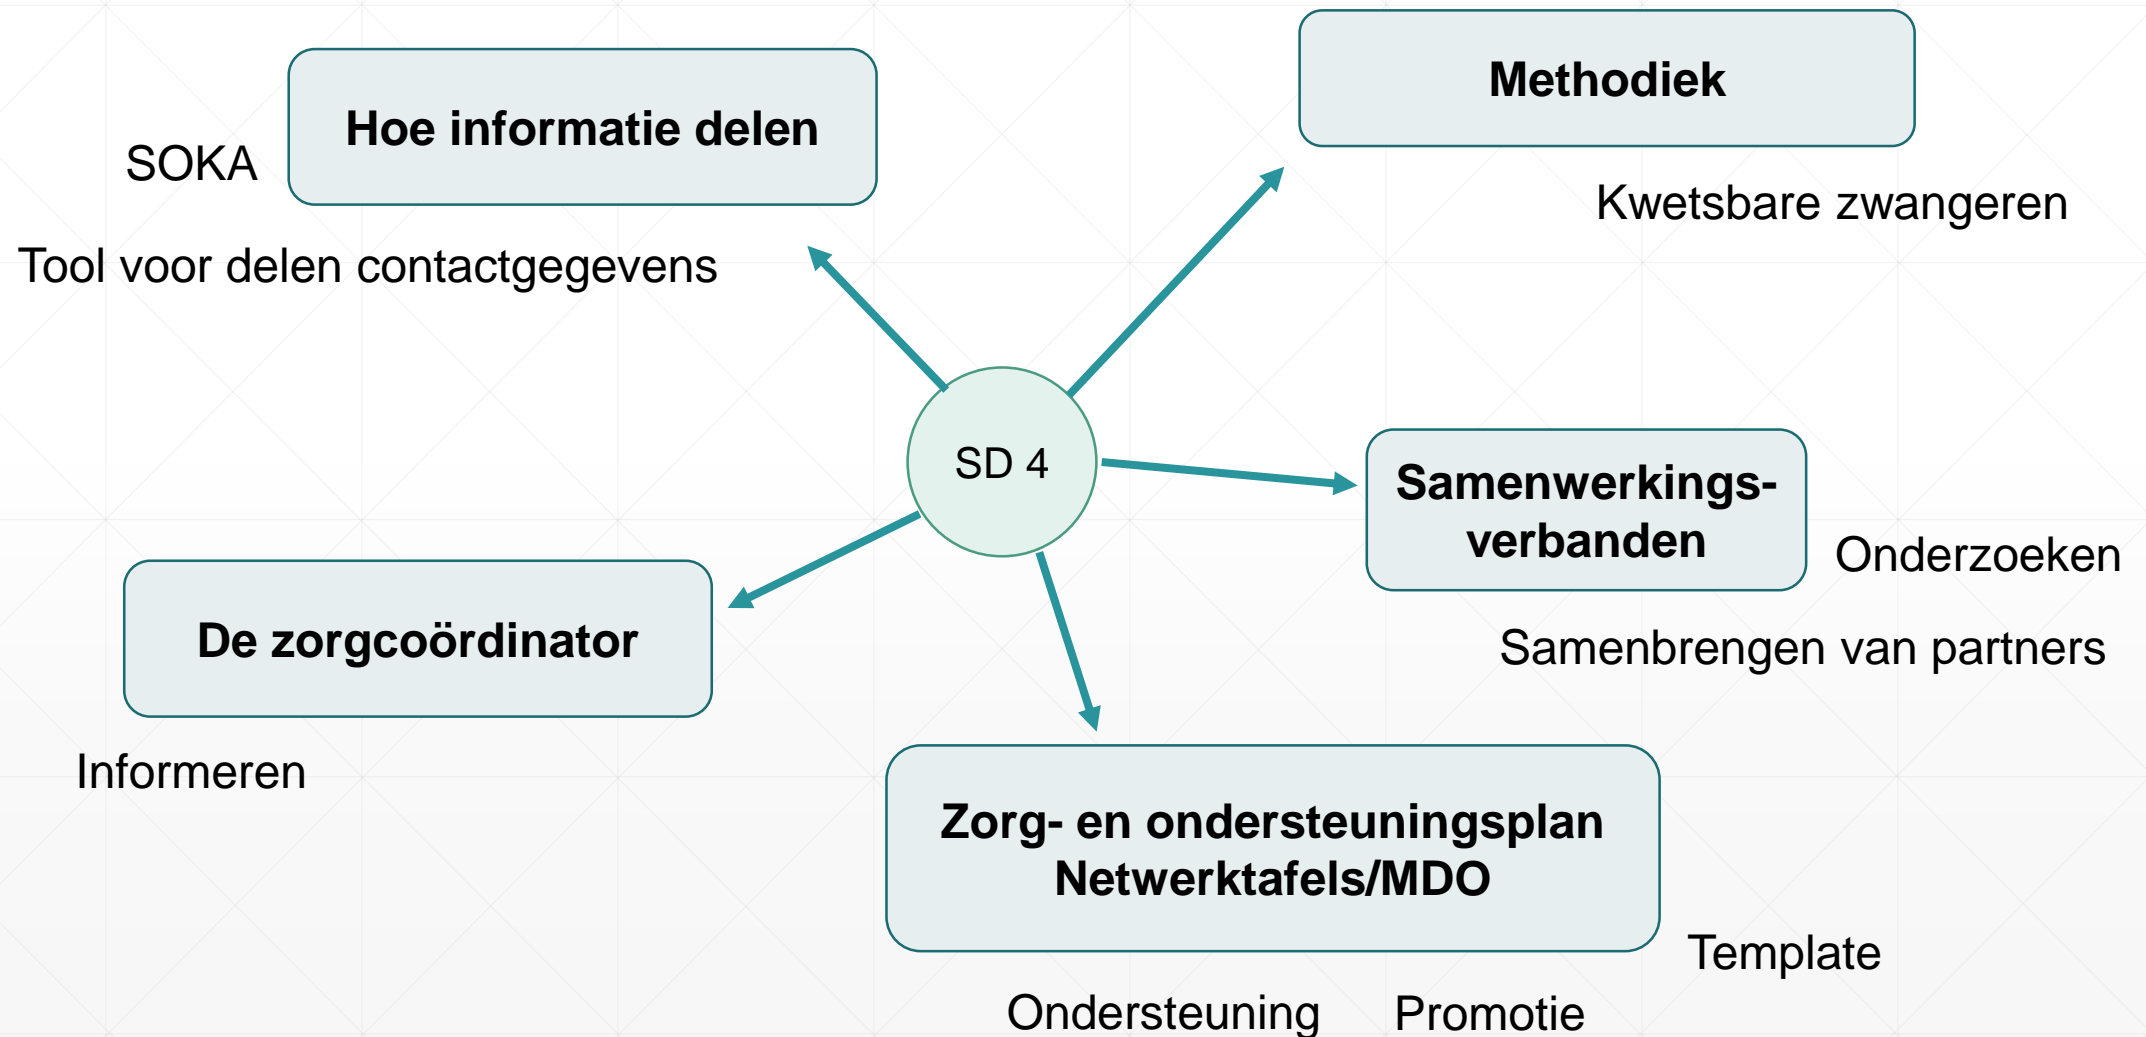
Hoe informatie delen

SOKA

Tool voor delen contactgegevens

Methodiek

Kwetsbare zwangeren

SD 4

Samenwerkingsverbanden

Onderzoeken

Samenbrengen van partners

De zorgcoördinator

Informeren

Zorg- en ondersteuningsplan
Netwerktafels/MDO

Template

Ondersteuning

Promotie